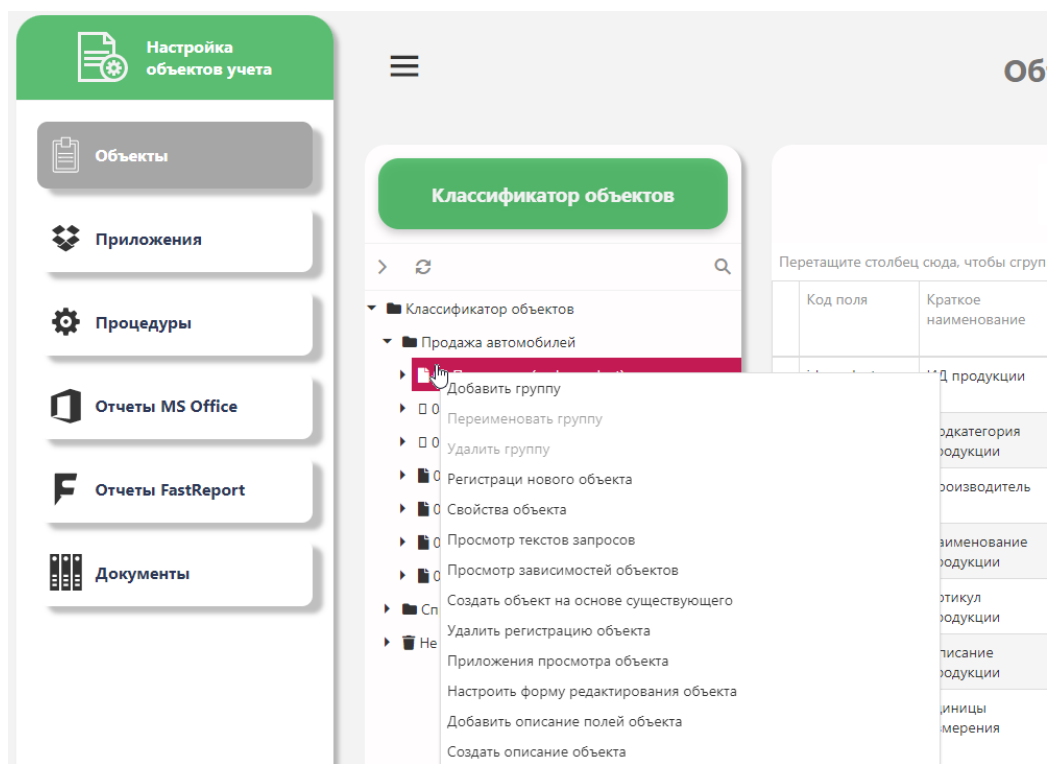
Настройка объектов учета

Объекты

Приложения

Процедуры

Отчеты MS Office

Отчеты FastReport

Документы

Об

Классификатор объектов

Перетащите столбец сюда, чтобы сгруп

| Код поля | Краткое наименование |
|---|---|
| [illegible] | ИД продукции |
| | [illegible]одкатегория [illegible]родукции |
| | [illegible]роизводитель |
| | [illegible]аименование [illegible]родукции |
| | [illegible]ртикул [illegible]родукции |
| | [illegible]писание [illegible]родукции |
| | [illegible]диницы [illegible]мерения |

Классификатор объектов

Продажа автомобилей

0

0

0

0

0

0

Сп

Не

Добавить группу

Переименовать группу

Удалить группу

Регистраци нового объекта

Свойства объекта

Просмотр текстов запросов

Просмотр зависимостей объектов

Создать объект на основе существующего

Удалить регистрацию объекта

Приложения просмотра объекта

Настроить форму редактирования объекта

Добавить описание полей объекта

Создать описание объекта